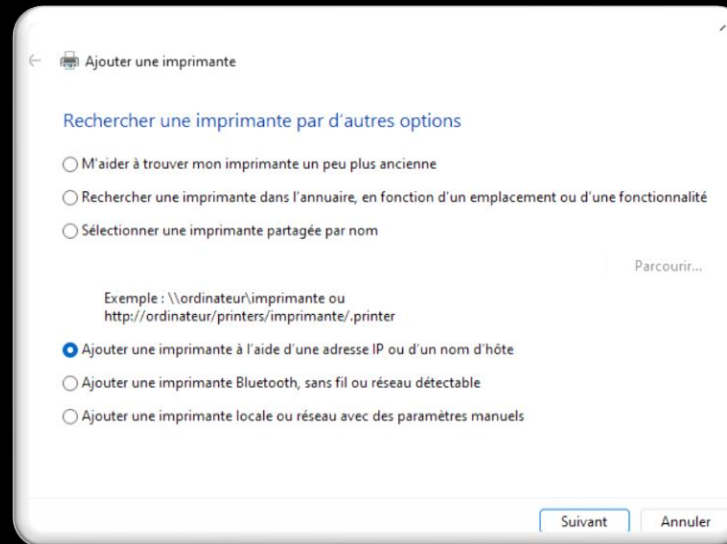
Ajouter une imprimante

Rechercher une imprimante par d'autres options

M'aider à trouver mon imprimante un peu plus ancienne

Rechercher une imprimante dans l'annuaire, en fonction d'un emplacement ou d'une fonctionnalité

Sélectionner une imprimante partagée par nom

Parcourir...

Exemple : \\ordinateur\imprimante ou http://ordinateur/printers/imprimante/.printer

Ajouter une imprimante à l'aide d'une adresse IP ou d'un nom d'hôte

Ajouter une imprimante Bluetooth, sans fil ou réseau détectable

Ajouter une imprimante locale ou réseau avec des paramètres manuels

Suivant

Annuler